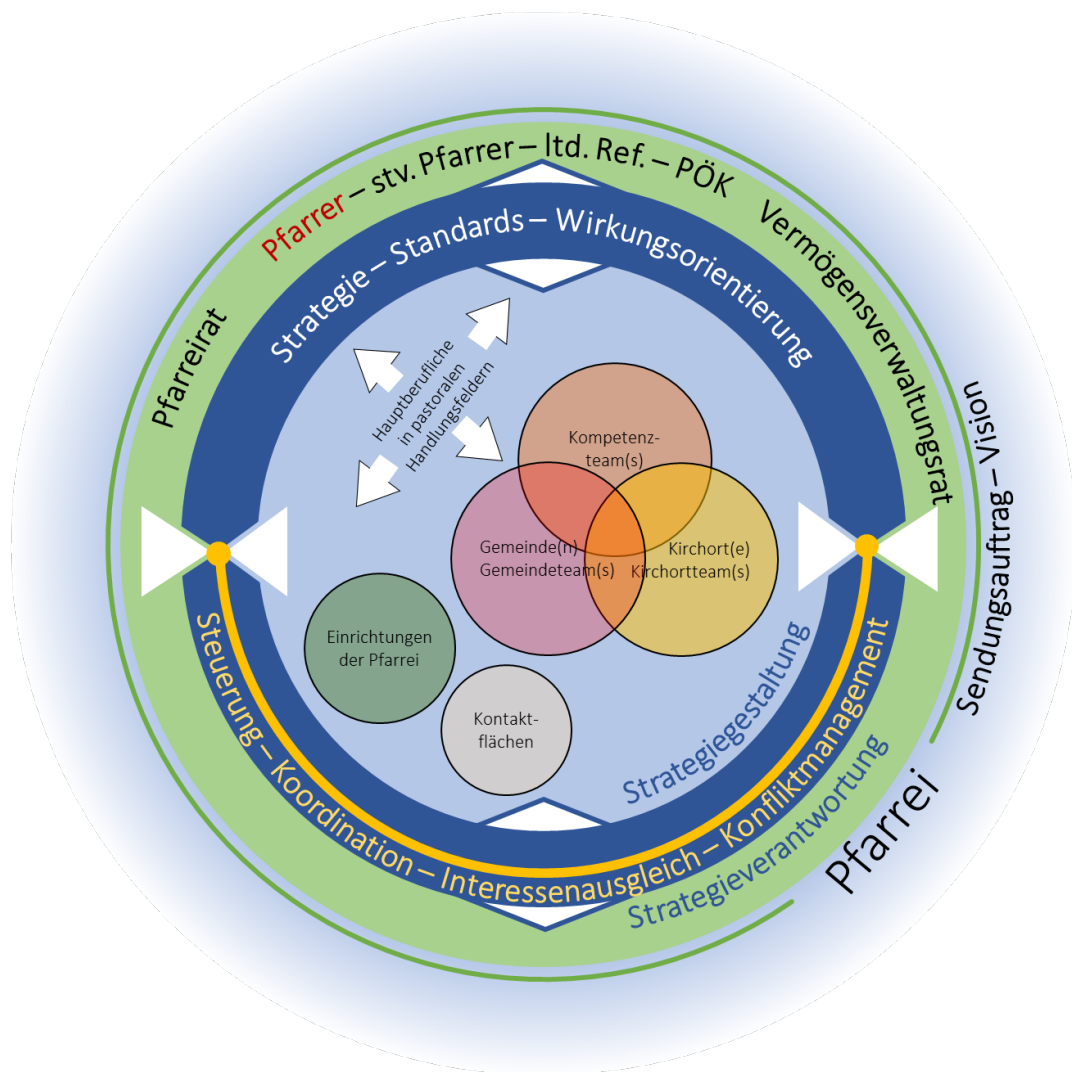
Pfarrer – stv. Pfarrer – ltd. Ref. – PÖK

Pfarreirat

Vermögensverwaltungsrat

Strategie – Standards – Wirkungsorientierung

Hauptberufliche in pastoralen Handlungsfeldern

Kompetenz-team(s)

Gemeinde(n) Gemeindeteam(s)

Kirchort(e) Kirchortteam(s)

Einrichtungen der Pfarrei

Kontakt-flächen

Strategiegestaltung

Steuerung – Koordination – Interessenausgleich – Konfliktmanagement

Strategieverantwortung

Sendungsauftrag – Vision

Pfarrei